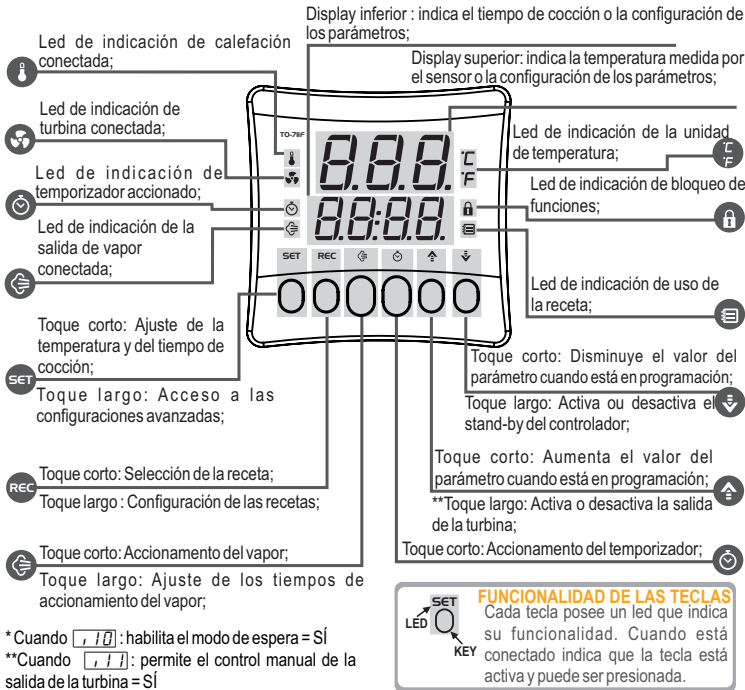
Display inferior : indica el tiempo de cocción o la configuración de los parámetros;

Led de indicación de calefación conectada;

Display superior: indica la temperatura medida por el sensor o la configuración de los parámetros;

Led de indicación de turbina conectada;

Led de indicación de la unidad de temperatura;

Led de indicación de temporizador accionado;

Led de indicación de bloqueo de funciones;

Led de indicación de la salida de vapor conectada;

Led de indicación de uso de la receta;

TO-78F

°C
°F

SET REC

Toque corto: Ajuste de la temperatura y del tiempo de cocción;

Toque largo: Acceso a las configuraciones avanzadas;

Toque corto: Disminuye el valor del parámetro cuando está en programación;

Toque largo: Activa ou desactiva el stand-by del controlador;

Toque corto: Aumenta el valor del parámetro cuando está en programación;

**Toque largo: Activa o desactiva la salida de la turbina;

Toque corto: Selección de la receta;

Toque largo : Configuración de las recetas;

Toque corto: Accionamento del vapor;

Toque largo: Ajuste de los tiempos de accionamiento del vapor;

Toque corto: Accionamento del temporizador;

FUNCIONALIDAD DE LAS TECLAS
SET
LED
KEY
Cada tecla posee un led que indica su funcionalidad. Cuando está conectado indica que la tecla está activa y puede ser presionada.

* Cuando F10 : habilita el modo de espera = SÍ
**Cuando F11 : permite el control manual de la salida de la turbina = SÍ